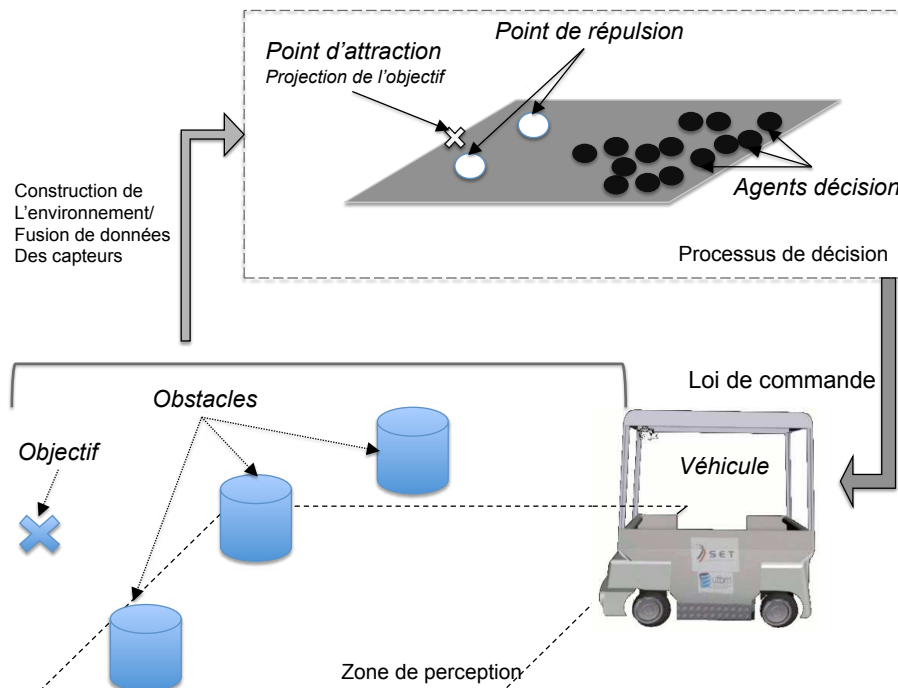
Point de répulsion

Point d'attraction
Projection de l'objectif

Agents décision

Processus de décision

Construction de L'environnement/ Fusion de données Des capteurs

Loi de commande

Obstacles

Objectif

Véhicule

SET

utbm

Zone de perception